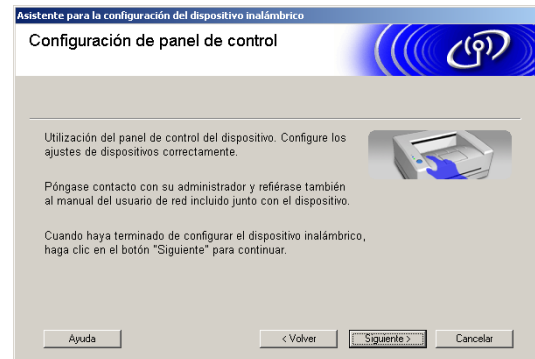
Asistente para la configuración del dispositivo inalámbrico

Configuración de panel de control

Utilización del panel de control del dispositivo. Configure los ajustes de dispositivos correctamente.

Póngase contacto con su administrador y refiérase también al manual del usuario de red incluido junto con el dispositivo.

Cuando haya terminado de configurar el dispositivo inalámbrico, haga clic en el botón "Siguiente" para continuar.

Ayuda

< Volver

Siguiente >

Cancelar